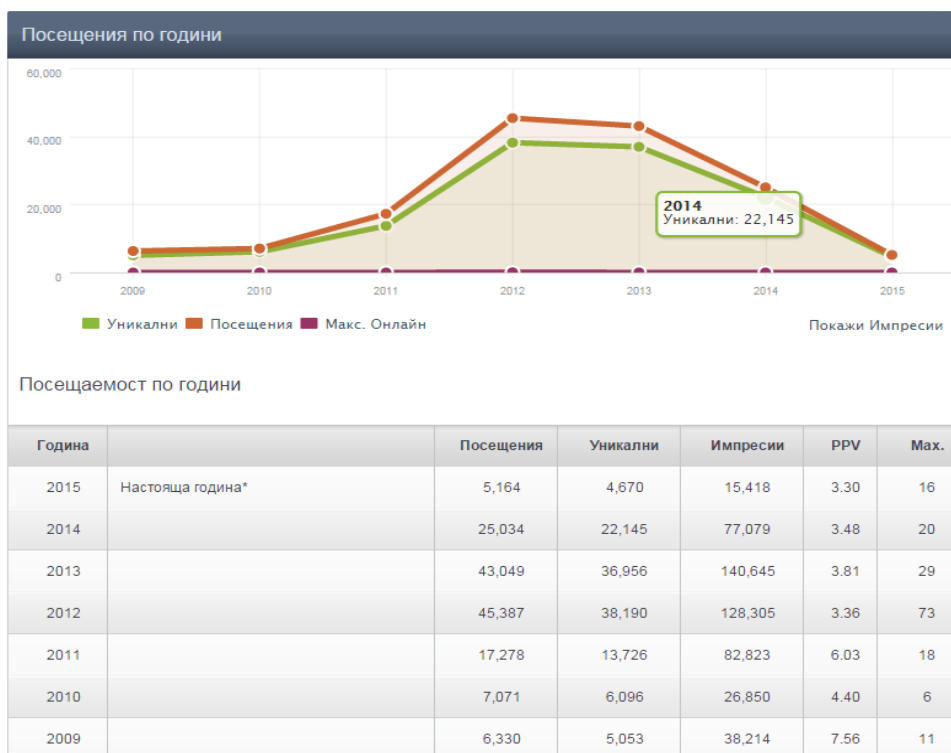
Посещения по години

60,000
40,000
20,000
0

2009 2010 2011 2012 2013 2014 2015

2014
Уникални: 22,145

Уникални Посещения Макс. Онлайн

Покажи Импресии

Посещаемост по години

| Година | | Посещения | Уникални | Импресии | PPV | Мах. |
|---|---|---|---|---|---|---|
| 2015 | Настояща година* | 5,164 | 4,670 | 15,418 | 3.30 | 16 |
| 2014 | | 25,034 | 22,145 | 77,079 | 3.48 | 20 |
| 2013 | | 43,049 | 36,956 | 140,645 | 3.81 | 29 |
| 2012 | | 45,387 | 38,190 | 128,305 | 3.36 | 73 |
| 2011 | | 17,278 | 13,726 | 82,823 | 6.03 | 18 |
| 2010 | | 7,071 | 6,096 | 26,850 | 4.40 | 6 |
| 2009 | | 6,330 | 5,053 | 38,214 | 7.56 | 11 |